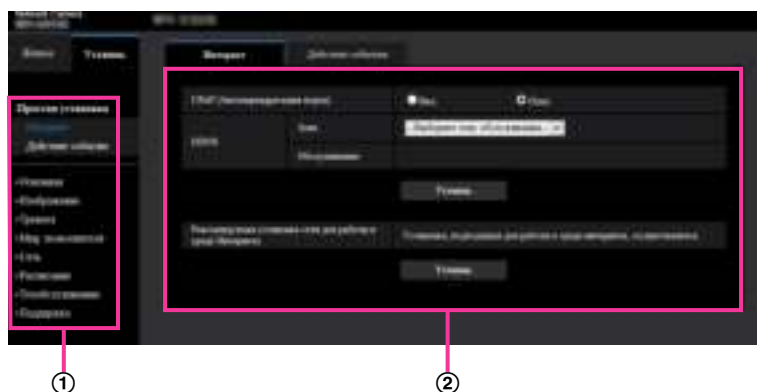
Network Camera

Живое

Установка

Простая установка

Интернет

Действие событию

Основные

Изображение

Трансляц.

Многоэкранный режим

Сеть

Расписание

Техобслуживание

Поддержка

Интернет

Действие событию

UPnP (Автопереадресация порта)

Вкл.

Выкл.

DDNS

Служба

Выберите тип обслуживания

Обслуживание

Установка

Рекомендуемые установки сети для работы в среде Интернета

Установка, подходящая для работы в среде интернета, осуществляется.

Установка

①

②